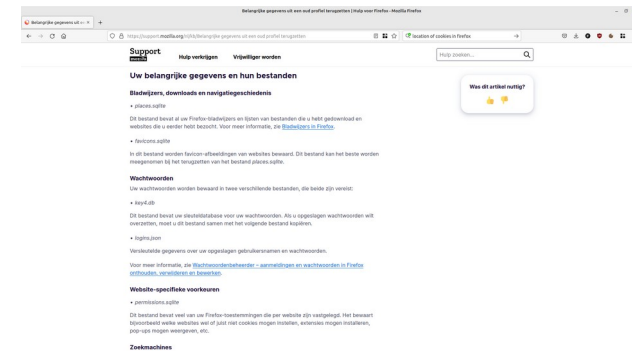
Belangrijke gegevens uit een oud profiel terugzetten | Hulp voor Firefox - Mozilla Firefox

Belangrijke gegevens uit ee ×

https://support.mozilla.org/nl/kb/belangrijke-gegevens-uit-een-oud-profiel-terugzetten

location of cookies in firefox

Support
Mozilla

Hulp verkrijgen

Vrijwilliger worden

Hulp zoeken...

Uw belangrijke gegevens en hun bestanden

Bladwijzers, downloads en navigatiegeschiedenis

• places.sqlite

Dit bestand bevat al uw Firefox-bladwijzers en lijsten van bestanden die u hebt gedownload en websites die u eerder hebt bezocht. Voor meer informatie, zie Bladwijzers in Firefox.

• favicons.sqlite

In dit bestand worden favicon-afbeeldingen van websites bewaard. Dit bestand kan het beste worden meegenomen bij het terugzetten van het bestand places.sqlite.

Wachtwoorden

Uw wachtwoorden worden bewaard in twee verschillende bestanden, die beide zijn vereist:

• key4.db

Dit bestand bevat uw sleuteldatabase voor uw wachtwoorden. Als u opgeslagen wachtwoorden wilt overzetten, moet u dit bestand samen met het volgende bestand kopiëren.

• logins.json

Versleutelde gegevens over uw opgeslagen gebruikersnamen en wachtwoorden.

Voor meer informatie, zie Wachtwoordenbeheerder – aanmeldingen en wachtwoorden in Firefox onthouden, verwijderen en bewerken.

Website-specifieke voorkeuren

• permissions.sqlite

Dit bestand bevat veel van uw Firefox-toestemmingen die per website zijn vastgelegd. Het bewaart b(v)oorbeeld welke websites wel of juist niet cookies mogen instellen, extensies mogen installeren, pop-ups mogen weergeven, etc.

Zoekmachines

Was dit artikel nuttig?